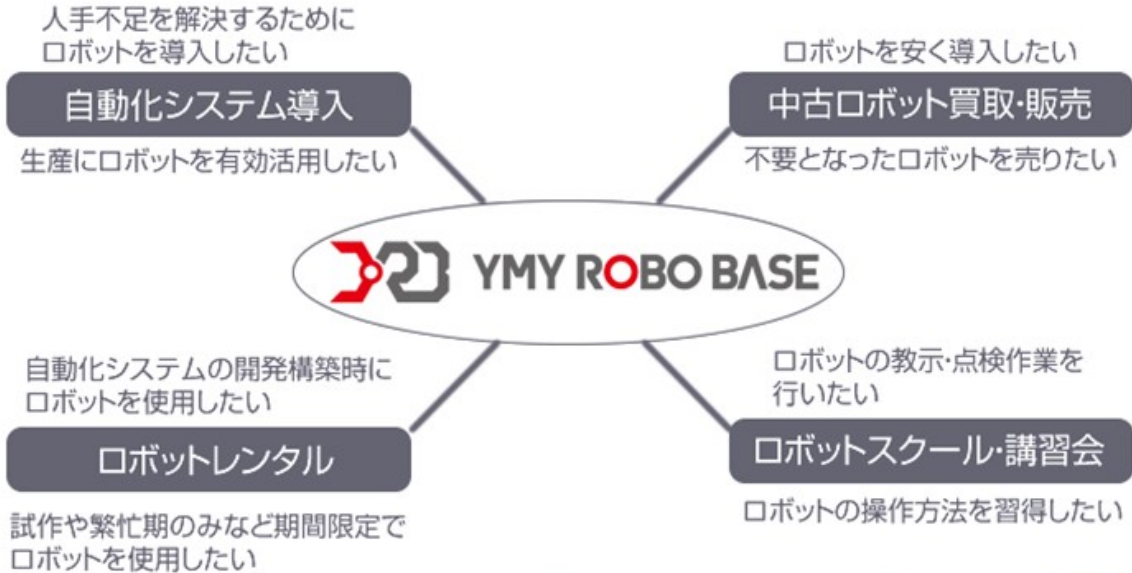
人手不足を解決するために
ロボットを導入したい

自動化システム導入

生産にロボットを有効活用したい

ロボットを安く導入したい

中古ロボット買取・販売

不要となったロボットを売りたい

YMY ROBO BASE

自動化システムの開発構築時に
ロボットを使用したい

ロボットレンタル

試作や繁忙期のみなど期間限定で
ロボットを使用したい

ロボットの教示・点検作業を
行いたい

ロボットスクール・講習会

ロボットの操作方法を習得したい